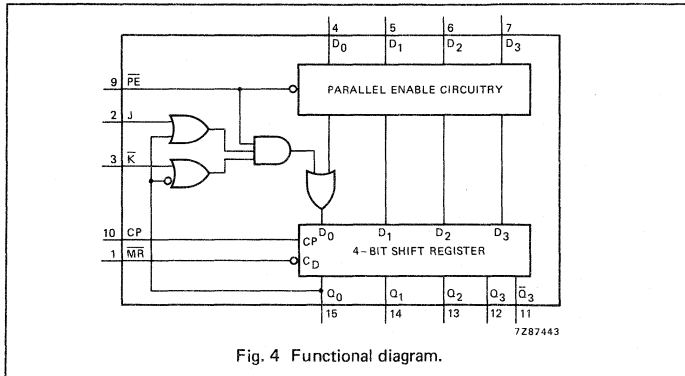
4 $D_0$
5 $D_1$
6 $D_2$
7 $D_3$

9 $\overline{PE}$

PARALLEL ENABLE CIRCUITRY

2 J

3 $\overline{K}$

$D_0$ $D_1$ $D_2$ $D_3$

10 CP
CP

1 $\overline{MR}$
$C_D$

4-BIT SHIFT REGISTER

$Q_0$ $Q_1$ $Q_2$ $Q_3$ $\overline{Q}_3$
15 14 13 12 11

7Z87443

Fig. 4 Functional diagram.